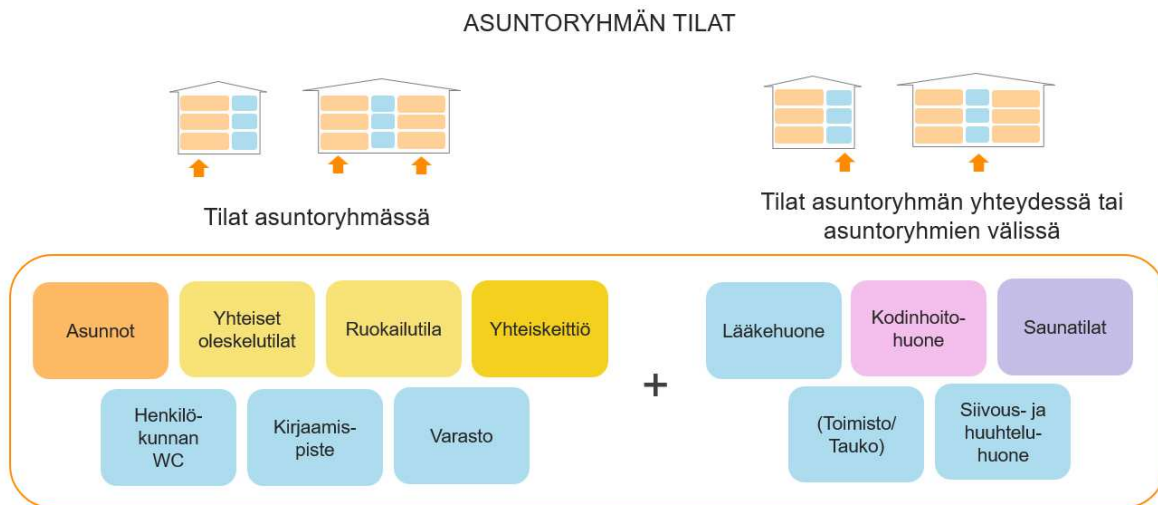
ASUNTORYHMÄN TILAT

Tilat asuntoryhmässä

Tilat asuntoryhmän yhteydessä tai asuntoryhmien välissä

Asunnot

Yhteiset oleskelutilat

Ruokailutila

Yhteiskeittiö

Henkilö-kunnan WC

Kirjaamis-piste

Varasto

+

Lääkehuone

Kodinhoito-huone

Saunatilat

(Toimisto/ Tauko)

Siivous- ja huuhtelu-huone